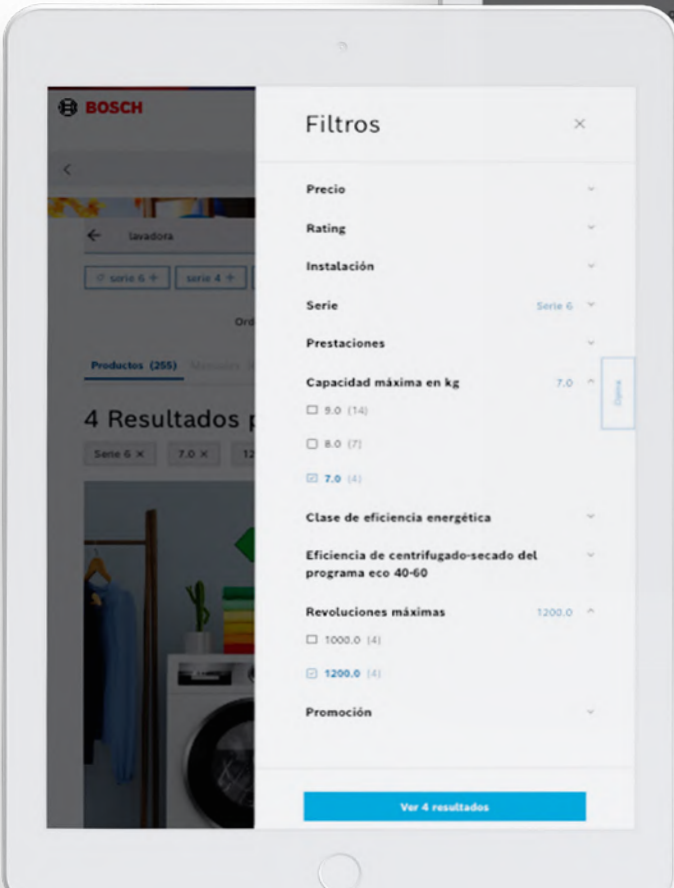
BOSCH

lavadora

serie 6 + serie 4 +

Ord

Productos (255)

4 Resultados p

Serie 6 × 7.0 × 12

Filtros ×

Precio

Rating

Instalación

Serie Serie 6

Prestaciones

Capacidad máxima en kg 7.0

☐ 9.0 (14)

☐ 8.0 (7)

☑ 7.0 (4)

Clase de eficiencia energética

Eficiencia de centrifugado-secado del programa eco 40-60

Revoluciones máximas 1200.0

☐ 1000.0 (4)

☑ 1200.0 (4)

Promoción

Ver 4 resultados